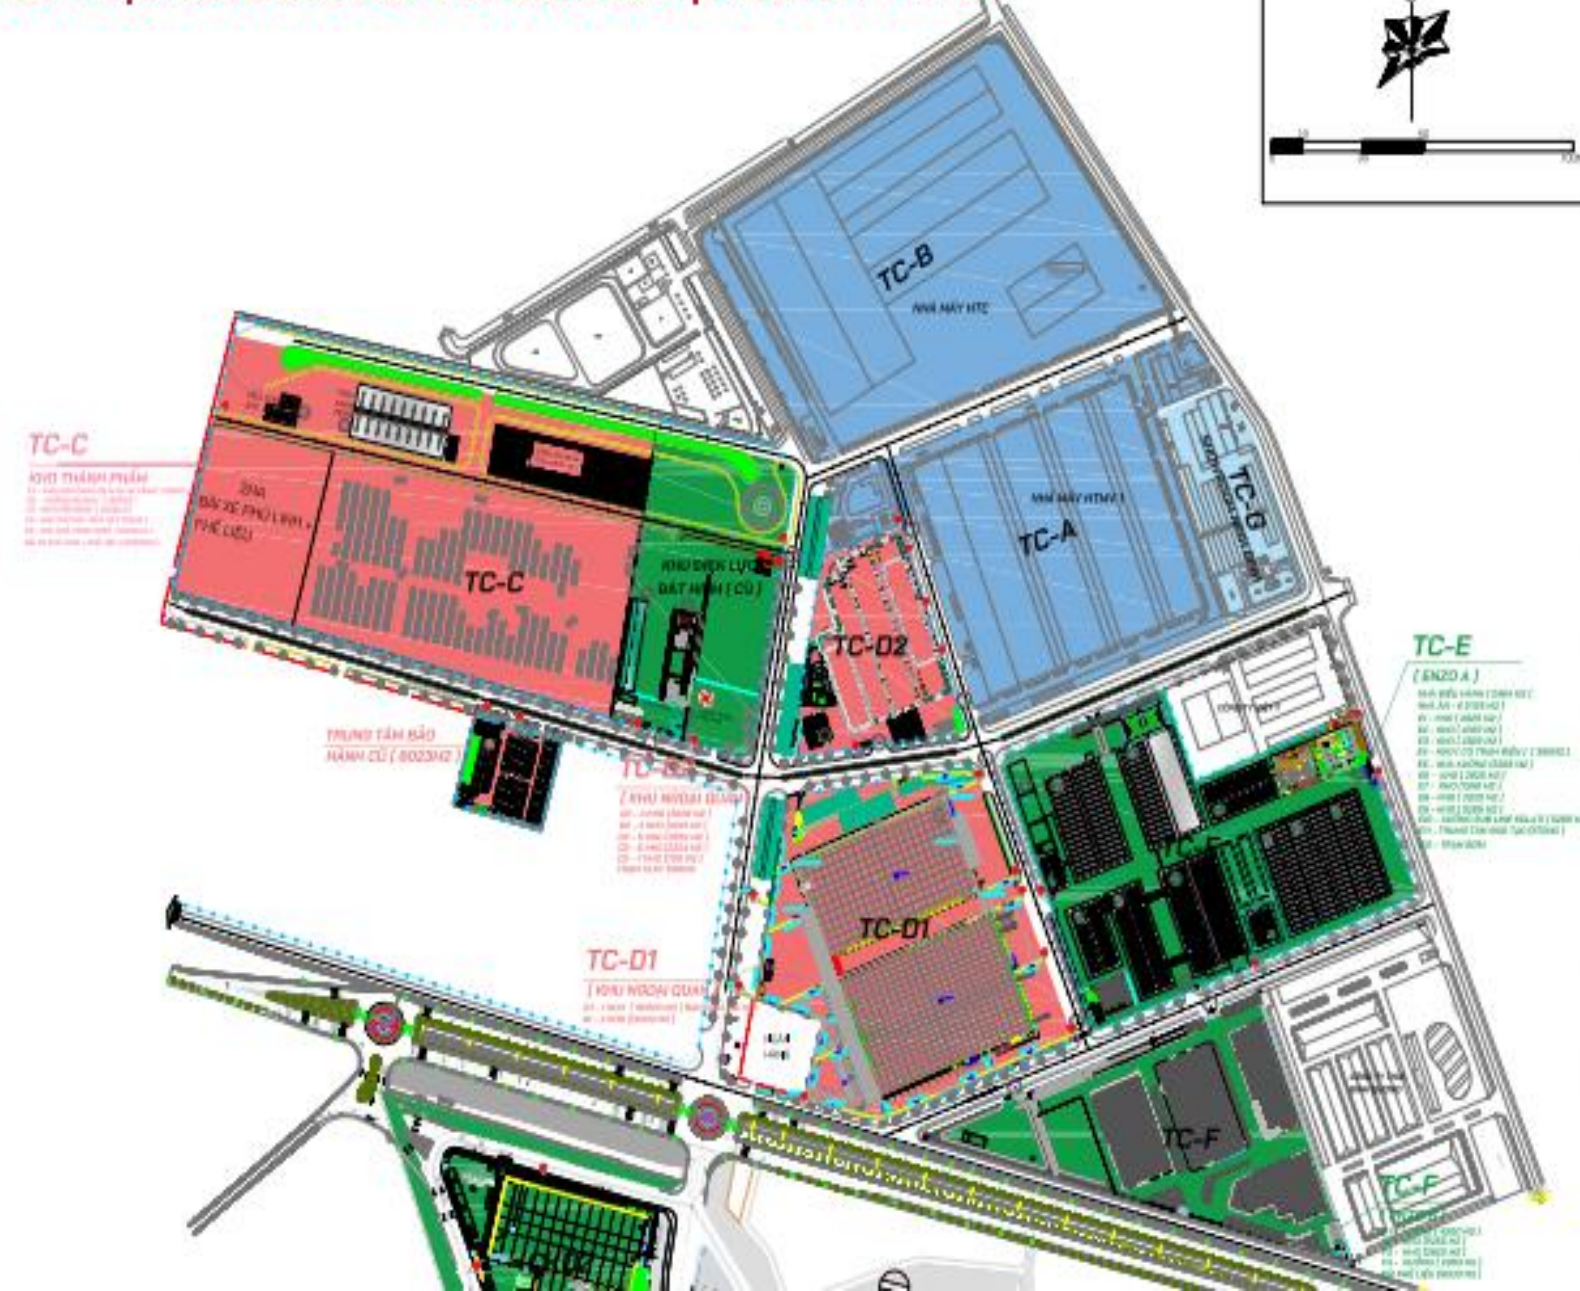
TC-B
NHÀ MÁY HTC

TC-C
KHO THÀNH PHẨM
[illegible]

BÃI XE PHỤ LIỆU + PHẾ LIỆU

TC-C

KHU ĐIỆN LỰC ĐẤT NỀN ( CŨ )

TC-D2

NHÀ MÁY HTMV 1
TC-A

TC-G

TC-E
( ENZO A )
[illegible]

TRUNG TÂM BẢO HÀNH CŨ ( 6023M2 )

TC-D3
( KHU NGOẠI QUAN )
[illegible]

TC-D1

TC-D1
( KHU NGOẠI QUAN )
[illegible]

TC-F

TC-F
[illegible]